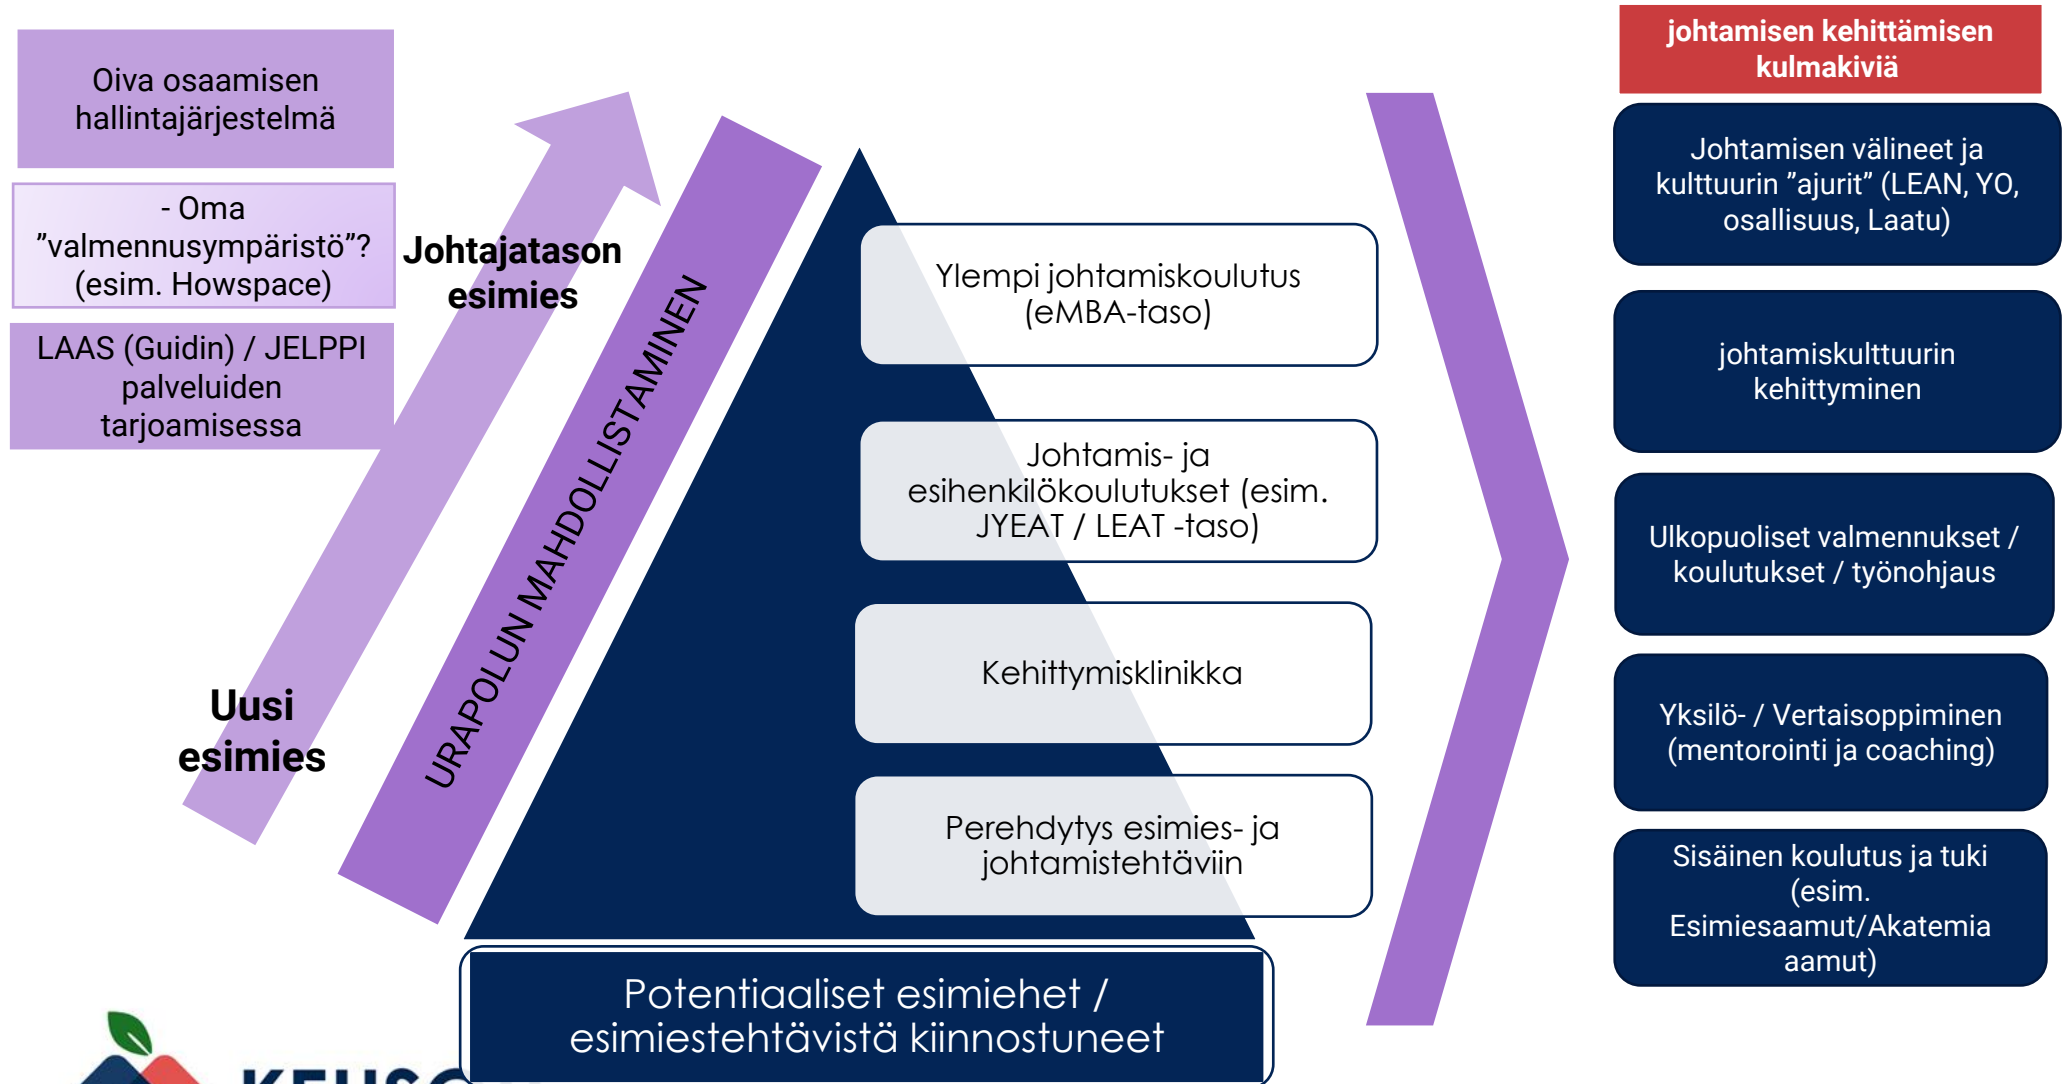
Oiva osaamisen hallintajärjestelmä

- Oma ”valmennusympäristö”? (esim. Howspace)

LAAS (Guidin) / JELPPI palveluiden tarjoamisessa

Johtajatason esimies

Uusi esimies

URAPOLUN MAHDOLLISTAMINEN

Ylempi johtamiskoulutus (eMBA-taso)

Johtamis- ja esihenkilökoulutukset (esim. JYEAT / LEAT -taso)

Kehittymisklinikka

Perehdytys esimies- ja johtamistehtäviin

Potentiaaliset esimiehet / esimiestehtävistä kiinnostuneet

johtamisen kehittämisen kulmakiviä

Johtamisen välineet ja kulttuurin ”ajurit” (LEAN, YO, osallisuus, Laatu)

johtamiskulttuurin kehittyminen

Ulkopuoliset valmennukset / koulutukset / työnohjaus

Yksilö- / Vertaisoppiminen (mentorointi ja coaching)

Sisäinen koulutus ja tuki (esim. Esimiesaamut/Akatemia aamut)

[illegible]